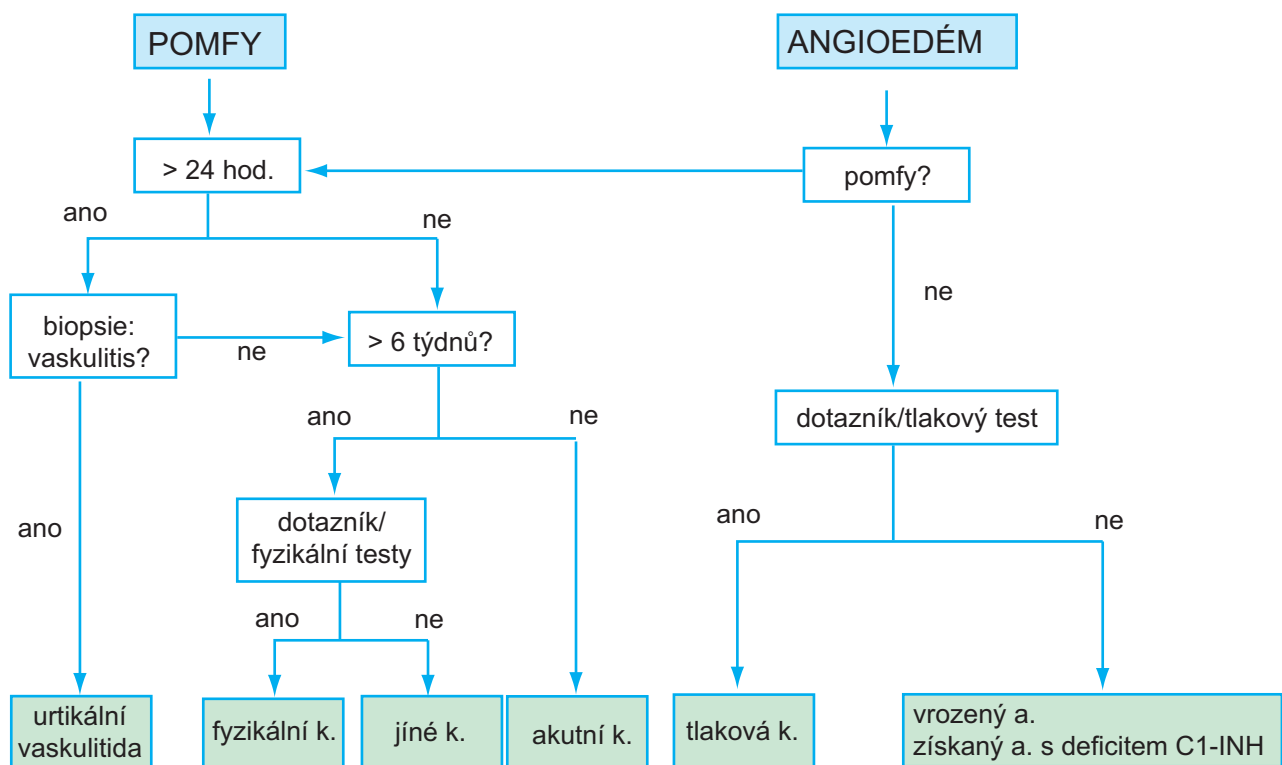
POMFY

ANGIOEDÉM

> 24 hod.

pomfy?

ano

ne

biopsie: vaskulitis?

ne

> 6 týdnů?

ne

ano

ne

dotazník/tlakový test

ano

dotazník/ fyzikální testy

ano

ne

ano

ne

urtikální vaskulitida

fyzikální k.

jíné k.

akutní k.

tlaková k.

vrozený a.
získaný a. s deficitem C1-INH